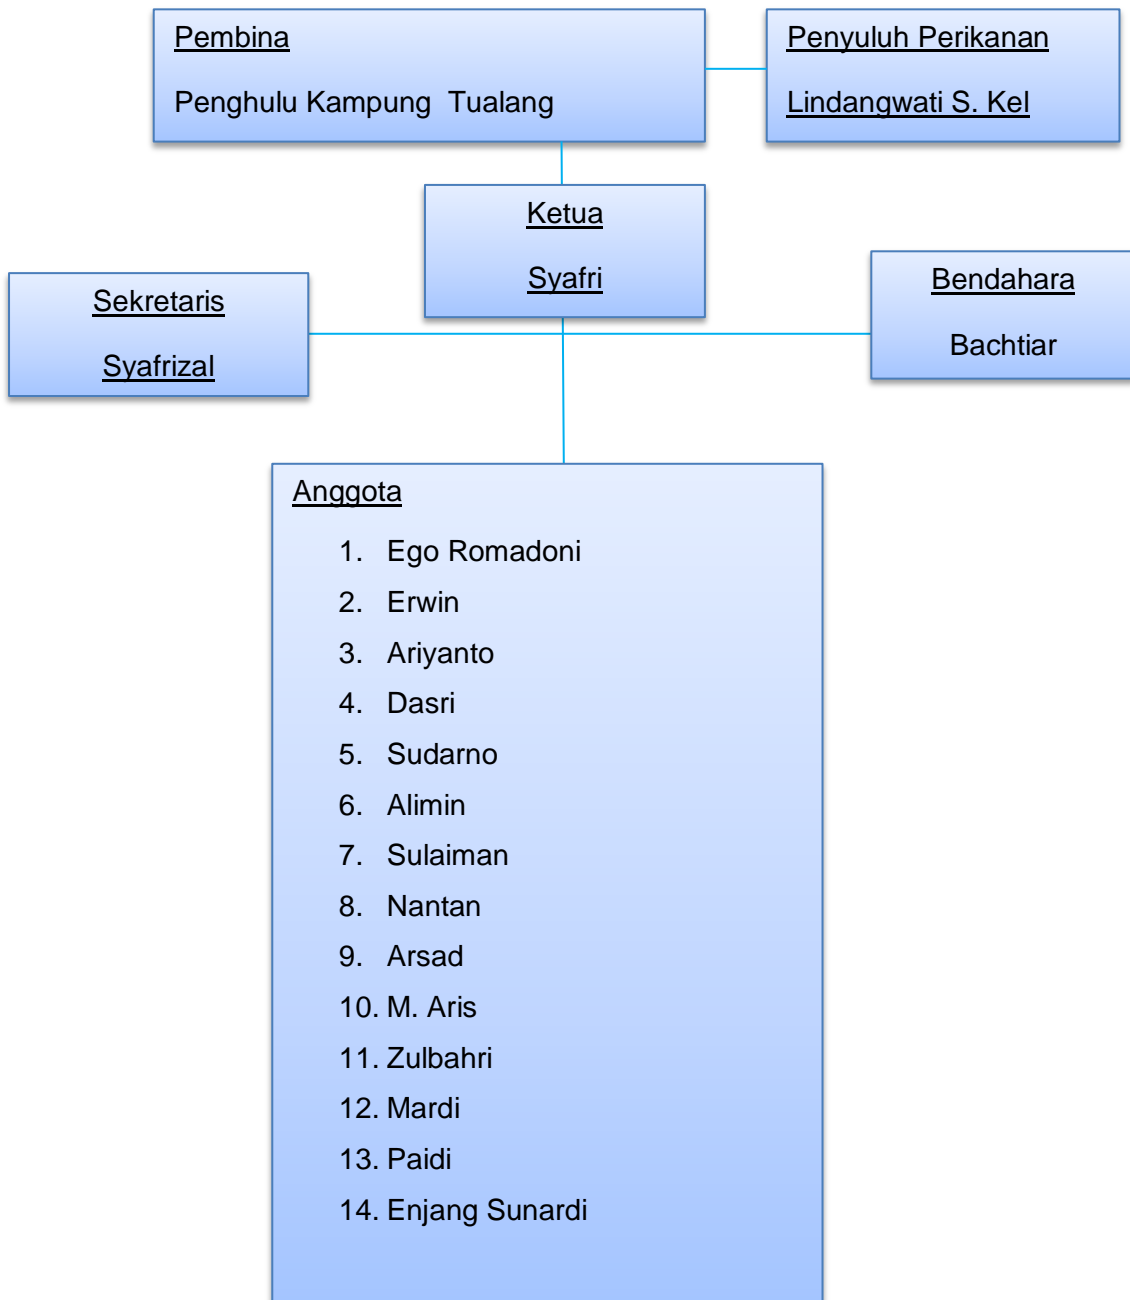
Pembina

Penghulu Kampung Tualang

Penyuluh Perikanan

Lindangwati S. Kel

Ketua

Syafri

Sekretaris

Syafrizal

Bendahara

Bachtiar

Anggota

1. Ego Romadoni
2. Erwin
3. Ariyanto
4. Dasri
5. Sudarno
6. Alimin
7. Sulaiman
8. Nantan
9. Arsad
10. M. Aris
11. Zulbahri
12. Mardi
13. Paidi
14. Enjang Sunardi